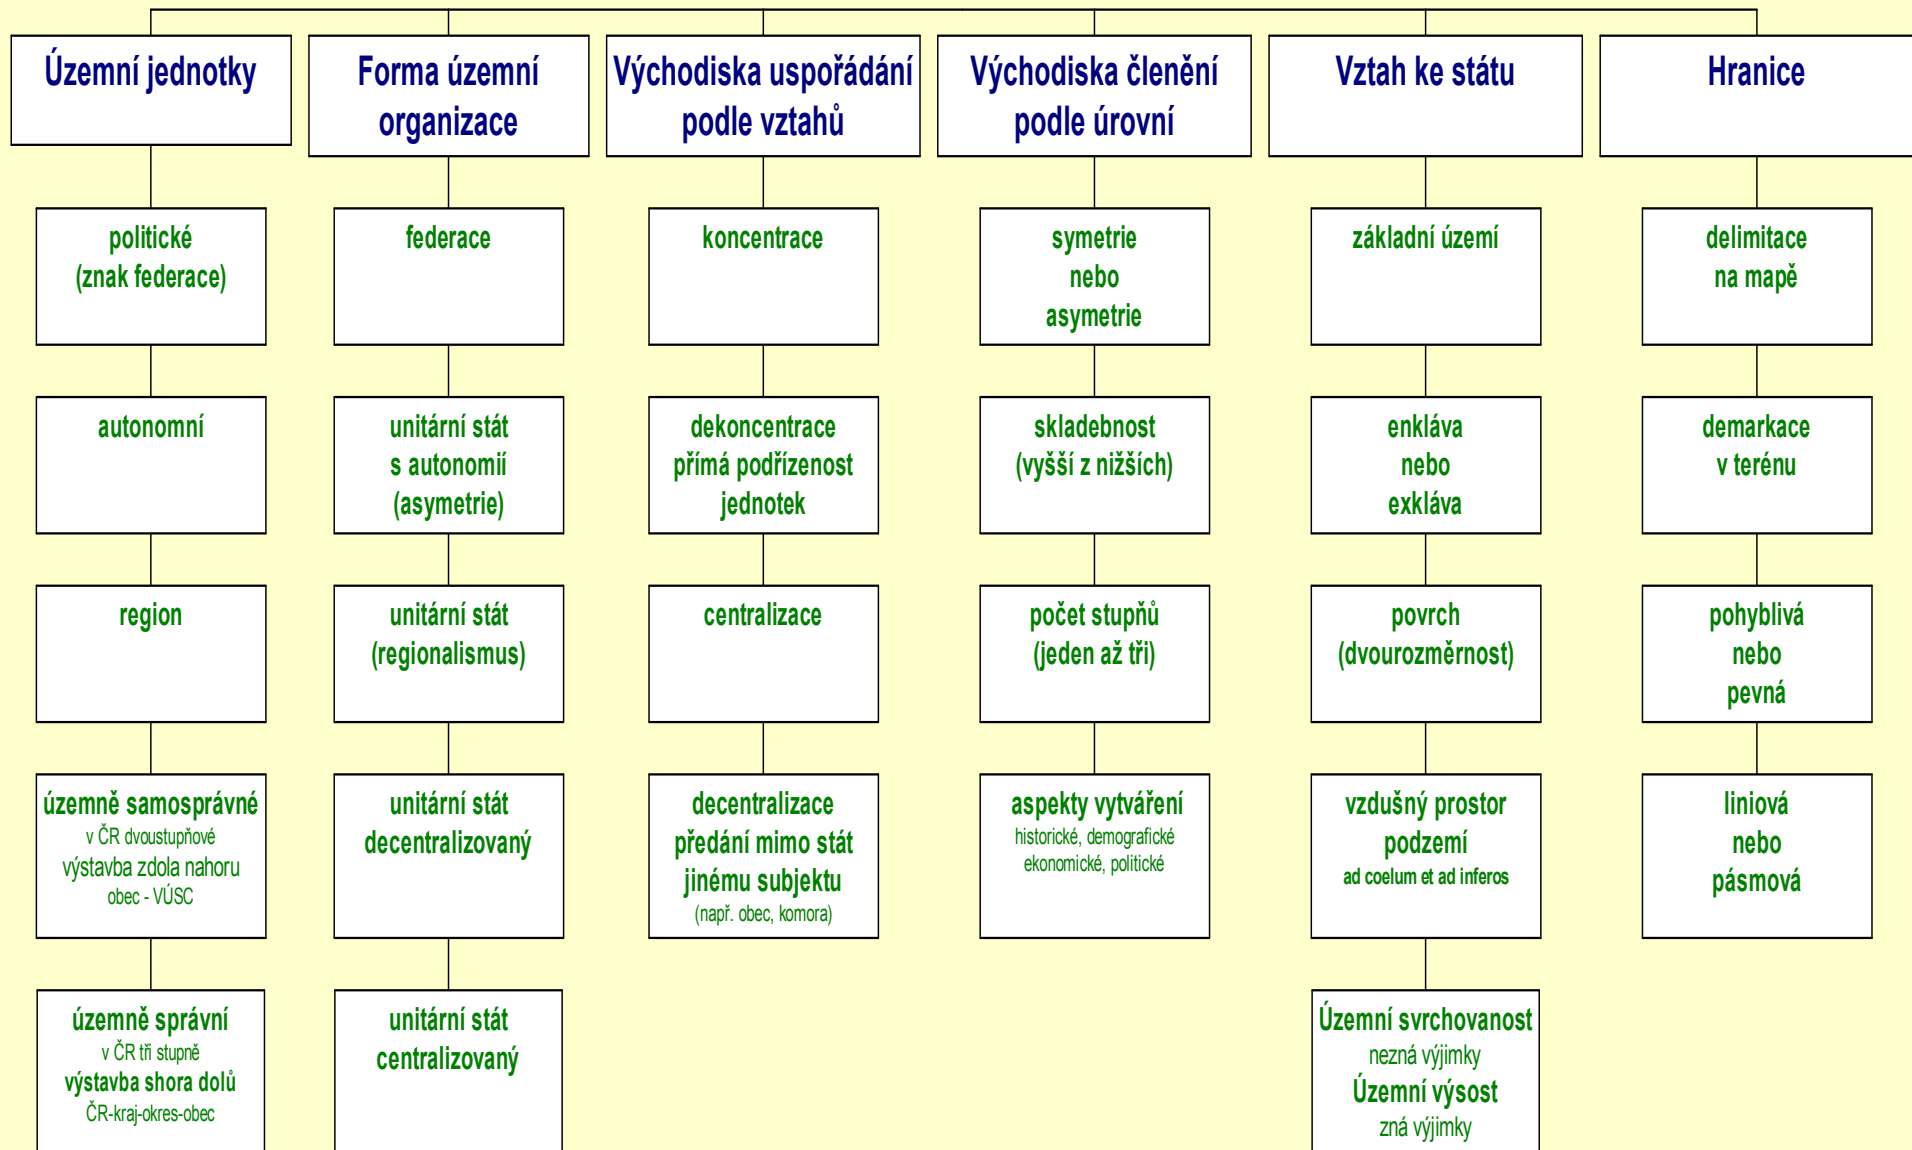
Územní jednotky

politické (znak federace)

autonomní

region

územně samosprávné
v ČR dvoustupňové
výstavba zdola nahoru
obec - VÚSC

územně správní
v ČR tři stupně
výstavba shora dolů
ČR-kraj-okres-obec

Forma územní organizace

federace

unitární stát s autonomií (asymetrie)

unitární stát (regionalismus)

unitární stát decentralizovaný

unitární stát centralizovaný

Východiska uspořádání podle vztahů

koncentrace

dekoncentrace přímá podřízenost jednotek

centralizace

decentralizace předání mimo stát jinému subjektu
(např. obec, komora)

Východiska členění podle úrovní

symetrie nebo asymetrie

skladebnost (vyšší z nižších)

počet stupňů (jeden až tři)

aspekty vytváření
historické, demografické ekonomické, politické

Vztah ke státu

základní území

enkláva nebo exkláva

povrch (dvourozměrnost)

vzdušný prostor podzemí
ad coelum et ad inferos

Územní svrchovanost
nezná výjimky
Územní výsost
zná výjimky

Hranice

delimitace na mapě

demarkace v terénu

pohyblivá nebo pevná

liniová nebo pásmová